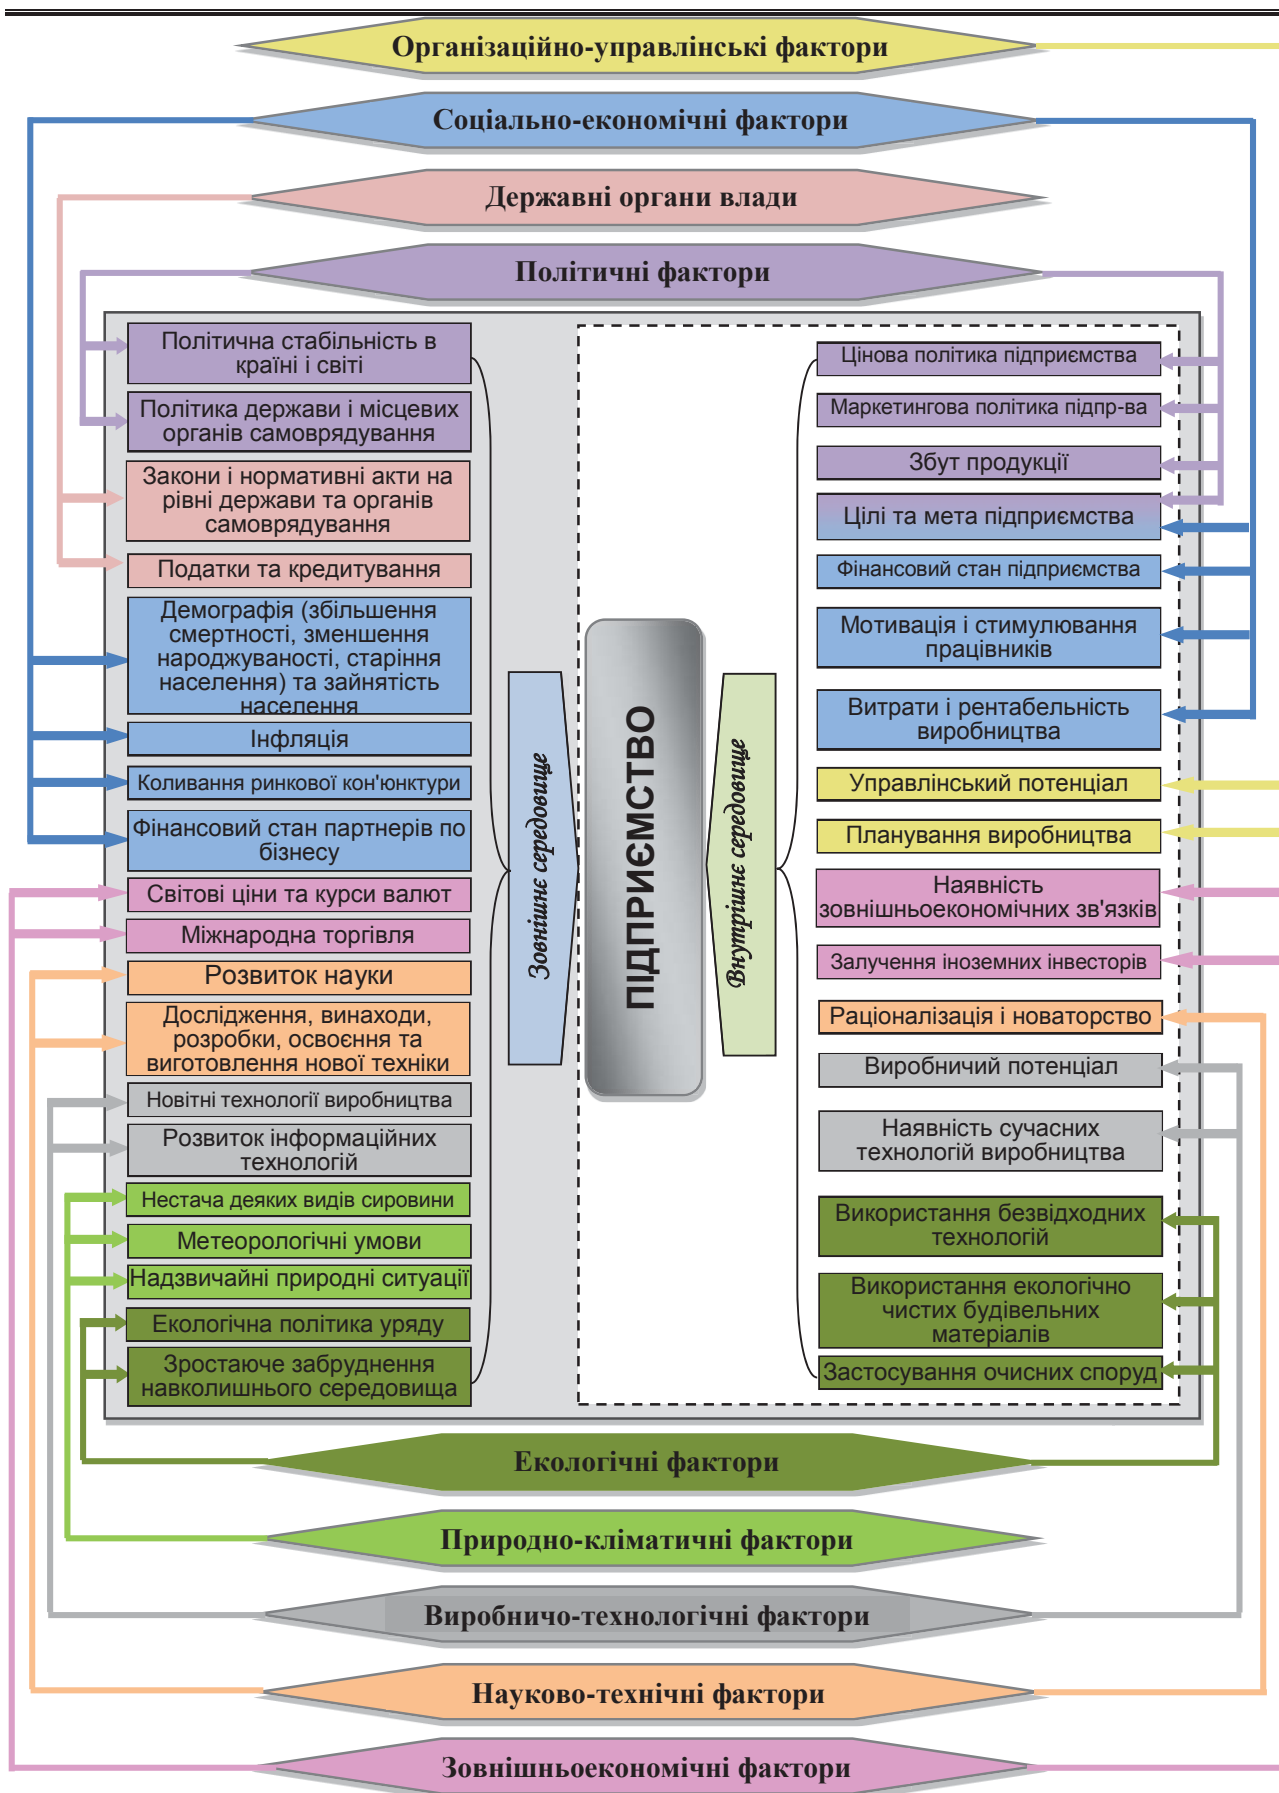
Організаційно-управлінські фактори

Соціально-економічні фактори

Державні органи влади

Політичні фактори

Політична стабільність в країні і світі

Політика держави і місцевих органів самоврядування

Закони і нормативні акти на рівні держави та органів самоврядування

Податки та кредитування

Демографія (збільшення смертності, зменшення народжуваності, старіння населення) та зайнятість населення

Інфляція

Коливання ринкової кон'юнктури

Фінансовий стан партнерів по бізнесу

Світові ціни та курси валют

Міжнародна торгівля

Розвиток науки

Дослідження, винаходи, розробки, освоєння та виготовлення нової техніки

Новітні технології виробництва

Розвиток інформаційних технологій

Нестача деяких видів сировини

Метеорологічні умови

Надзвичайні природні ситуації

Екологічна політика уряду

Зростаюче забруднення навколишнього середовища

Зовнішнє середовище

ПІДПРИЄМСТВО

Внутрішнє середовище

Цінова політика підприємства

Маркетингова політика підпр-ва

Збут продукції

Цілі та мета підприємства

Фінансовий стан підприємства

Мотивація і стимулювання працівників

Витрати і рентабельність виробництва

Управлінський потенціал

Планування виробництва

Наявність зовнішньоекономічних зв'язків

Залучення іноземних інвесторів

Раціоналізація і новаторство

Виробничий потенціал

Наявність сучасних технологій виробництва

Використання безвідходних технологій

Використання екологічно чистих будівельних матеріалів

Застосування очисних споруд

Екологічні фактори

Природно-кліматичні фактори

Виробничо-технологічні фактори

Науково-технічні фактори

Зовнішньоекономічні фактори